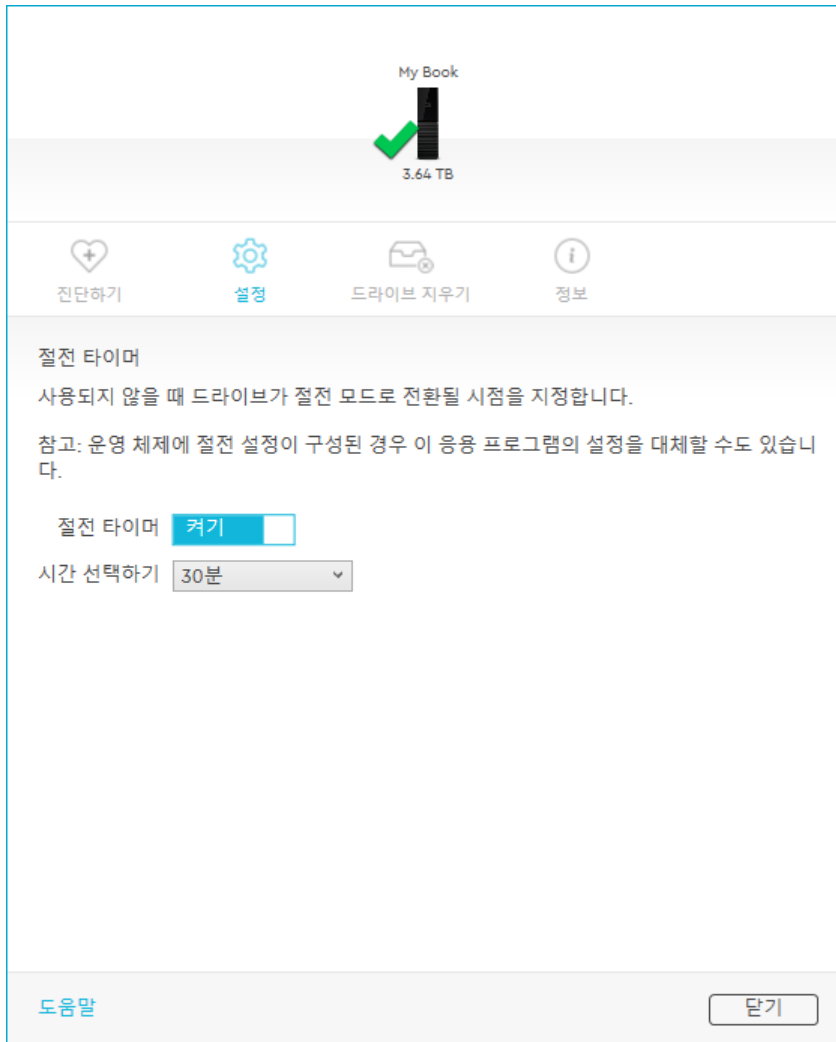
My Book

3.64 TB

진단하기

설정

드라이브 지우기

정보

절전 타이머

사용되지 않을 때 드라이브가 절전 모드로 전환될 시점을 지정합니다.

참고: 운영 체제에 절전 설정이 구성된 경우 이 응용 프로그램의 설정을 대체할 수도 있습니다.

절전 타이머 켜기

시간 선택하기 30분

도움말

닫기